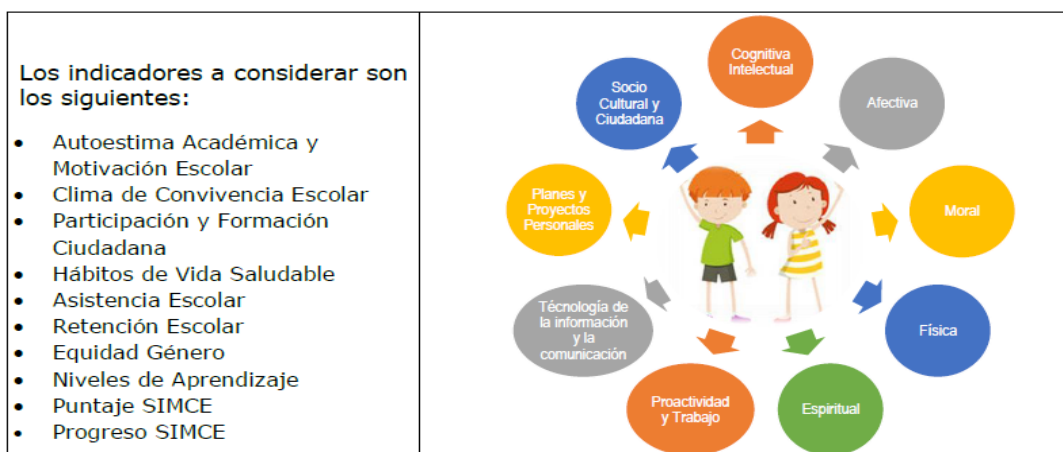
Los indicadores a considerar son los siguientes:

- Autoestima Académica y Motivación Escolar
- Clima de Convivencia Escolar
- Participación y Formación Ciudadana
- Hábitos de Vida Saludable
- Asistencia Escolar
- Retención Escolar
- Equidad Género
- Niveles de Aprendizaje
- Puntaje SIMCE
- Progreso SIMCE

Cognitiva Intelectual
Afectiva
Moral
Física
Espiritual
Proactividad y Trabajo
Técnología de la información y la comunicación
Planes y Proyectos Personales
Socio Cultural y Ciudadana